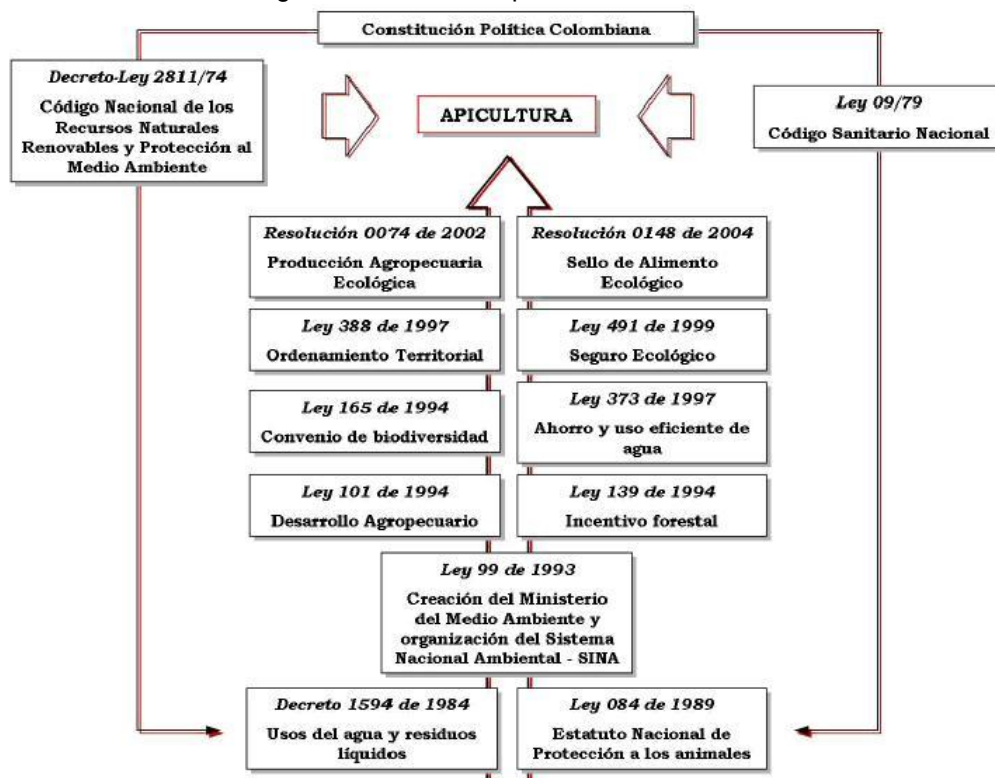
Constitución Política Colombiana

Decreto-Ley 2811/74

Código Nacional de los Recursos Naturales Renovables y Protección al Medio Ambiente

APICULTURA

Ley 09/79

Código Sanitario Nacional

Resolución 0074 de 2002

Producción Agropecuaria Ecológica

Resolución 0148 de 2004

Sello de Alimento Ecológico

Ley 388 de 1997

Ordenamiento Territorial

Ley 491 de 1999

Seguro Ecológico

Ley 165 de 1994

Convenio de biodiversidad

Ley 373 de 1997

Ahorro y uso eficiente de agua

Ley 101 de 1994

Desarrollo Agropecuario

Ley 139 de 1994

Incentivo forestal

Ley 99 de 1993

Creación del Ministerio del Medio Ambiente y organización del Sistema Nacional Ambiental - SINA

Decreto 1594 de 1984

Usos del agua y residuos líquidos

Ley 084 de 1989

Estatuto Nacional de Protección a los animales